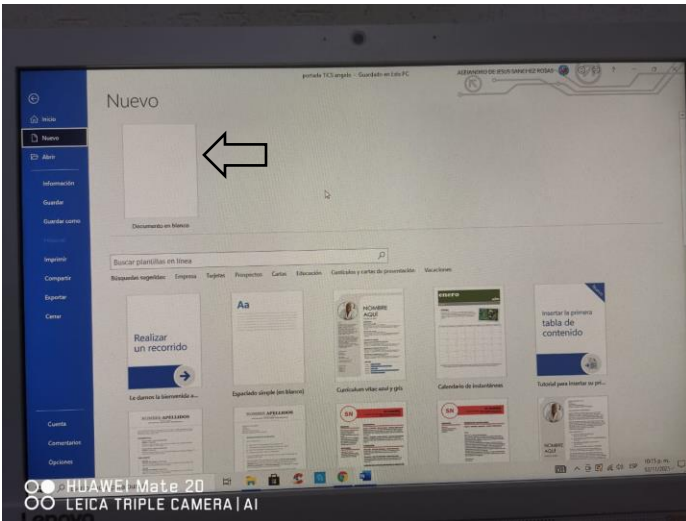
portada TICS angelo - Guardado en Este PC
ALEJANDRO DE JESUS SANCHEZ ROSAS

Inicio
Nuevo
Abrir
Información
Guardar
Guardar como
Imprimir
Compartir
Exportar
Cerrar
Cuenta
Comentarios
Opciones

Nuevo

Documento en blanco

Buscar plantillas en línea

Búsquedas sugeridas: Empresa Tarjetas Prospectos Cartas Educación Currículums y cartas de presentación Vacaciones

Realizar un recorrido
Le damos la bienvenida a...

Aa
Espaciado simple (en blanco)

HOMBRE AQUÍ
Currículum vitae azul y gris

enero
Calendario de instantáneas

Insertar la primera tabla de contenido
Tutorial para insertar su pri...

NOMBRE APELLIDOS
NOMBRE APELLIDOS
SN
SN
NOMBRE AQUÍ

ESP
10:13 p. m.
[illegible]

HUAWEI Mate 20
LEICA TRIPLE CAMERA | AI